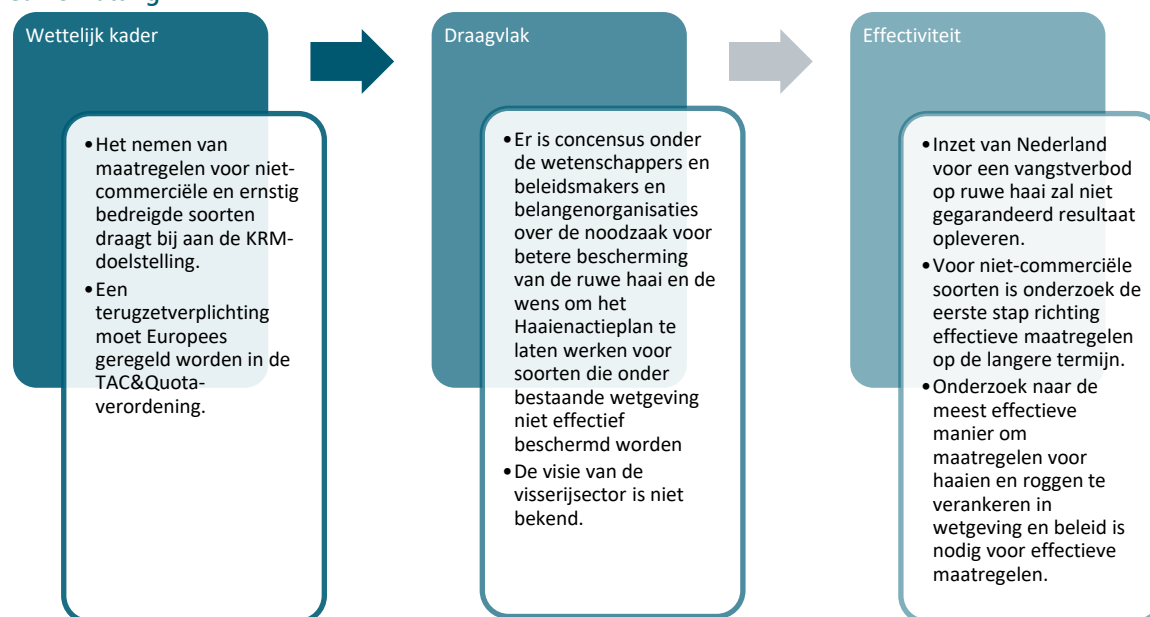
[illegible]

Wettelijk kader

- Het nemen van maatregelen voor niet-commerciële en ernstig bedreigde soorten draagt bij aan de KRM-doelstelling.
- Een terugzetverplichting moet Europees geregeld worden in de TAC&Quota-verordening.

Draagvlak

- Er is concensus onder de wetenschappers en beleidsmakers en belangenorganisaties over de noodzaak voor betere bescherming van de ruwe haai en de wens om het Haaienactieplan te laten werken voor soorten die onder bestaande wetgeving niet effectief beschermd worden
- De visie van de visserijsector is niet bekend.

Effectiviteit

- Inzet van Nederland voor een vangstverbod op ruwe haai zal niet gegarandeerd resultaat opleveren.
- Voor niet-commerciële soorten is onderzoek de eerste stap richting effectieve maatregelen op de langere termijn.
- Onderzoek naar de meest effectieve manier om maatregelen voor haaien en roggen te verankeren in wetgeving en beleid is nodig voor effectieve maatregelen.